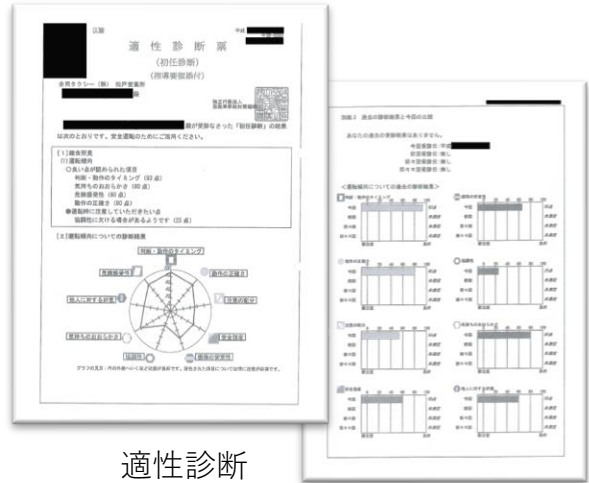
様式

平成

適性診断票

(初任診断)

(指導要領添付)

吉岡タクシー(株) 松戸営業所

様が受診なさった「初任診断」の結果は次のとおりです。安全運転のためにご活用ください。

[1]総合所見

(1)運転傾向

○良い点が認められた項目

判断・動作のタイミング (81点)

気持ちのおおらかさ (80点)

気持ちの安定 (80点)

動作の正確さ (80点)

●運転時に注意していただきたい点

協調性に欠ける場合があるようです (25点)

[2]運転傾向についての診断結果

判断・動作のタイミング

動作の正確さ

注意の配分

安全態度

運転の安定性

協調性

気持ちのおおらかさ

他人に対する認識

見通しの判断

別紙2 過去の診断結果と今回の比較

あなたの過去の受診結果は以下です。

今回受診日:平成

前回受診日:無し

前々回受診日:無し

前々々回受診日:無し

<運転傾向についての過去の診断結果>

適性診断